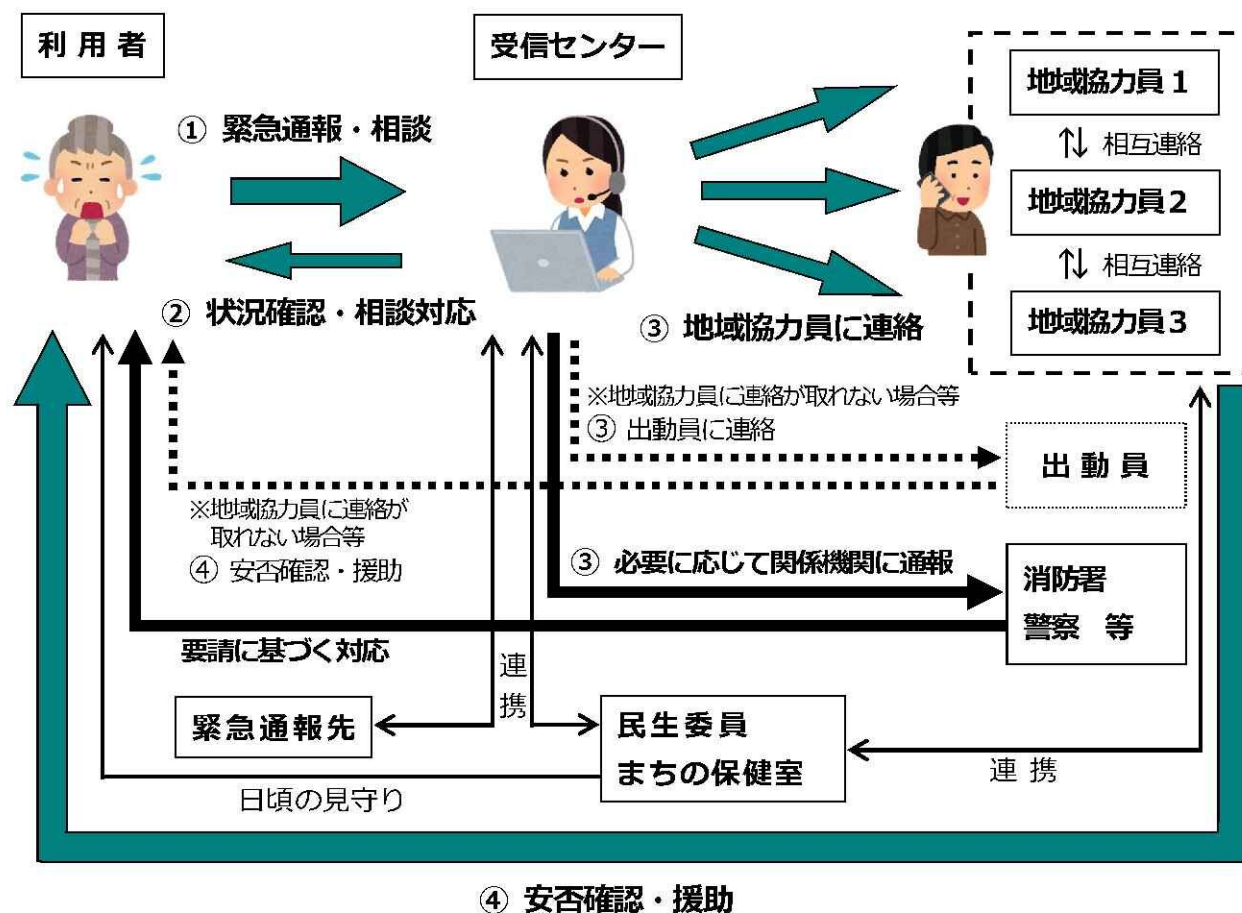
利用者

受信センター

地域協力員１

⇅ 相互連絡

地域協力員２

⇅ 相互連絡

地域協力員３

① 緊急通報・相談

② 状況確認・相談対応

③ 地域協力員に連絡

※地域協力員に連絡が取れない場合等
③ 出動員に連絡

出動員

※地域協力員に連絡が取れない場合等
④ 安否確認・援助

③ 必要に応じて関係機関に通報

消防署
警察　等

要請に基づく対応

連携

緊急通報先

民生委員
まちの保健室

連携

日頃の見守り

④ 安否確認・援助